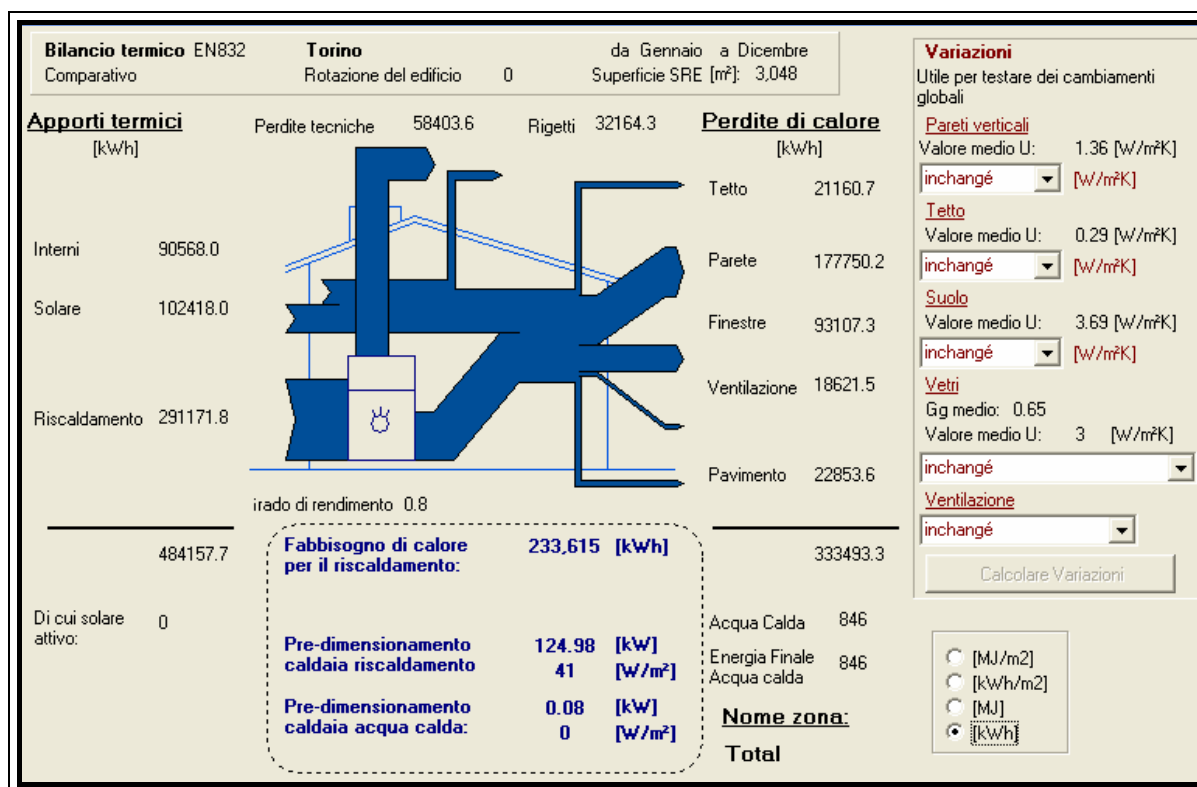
Bilancio termico EN832 Comparativo

Torino

Rotazione del edificio 0

da Gennaio a Dicembre

Superficie SRE [m²]: 3,048

Variazioni

Utile per testare dei cambiamenti globali

Apporti termici

[kWh]

Perdite tecniche 58403.6

Rigetti 32164.3

Perdite di calore

[kWh]

Pareti verticali

Valore medio U: 1.36 [W/m²K]

inchangé [W/m²K]

Tetto 21160.7

Tetto

Valore medio U: 0.29 [W/m²K]

inchangé [W/m²K]

Interni 90568.0

Parete 177750.2

Suolo

Valore medio U: 3.69 [W/m²K]

inchangé [W/m²K]

Solare 102418.0

Finestre 93107.3

Vetri

Gg medio: 0.65

Valore medio U: 3 [W/m²K]

inchangé

Riscaldamento 291171.8

Ventilazione 18621.5

Pavimento 22853.6

Ventilazione

inchangé

irado di rendimento 0.8

484157.7

Fabbisogno di calore per il riscaldamento: 233,615 [kWh]

333493.3

Calcolare Variazioni

Di cui solare attivo: 0

Acqua Calda 846

Pre-dimensionamento caldaia riscaldamento 124.98 [kW] 41 [W/m²]

Energia Finale Acqua calda 846

[MJ/m2]

[kWh/m2]

[MJ]

[kWh]

Pre-dimensionamento caldaia acqua calda: 0.08 [kW] 0 [W/m²]

Nome zona:

Total